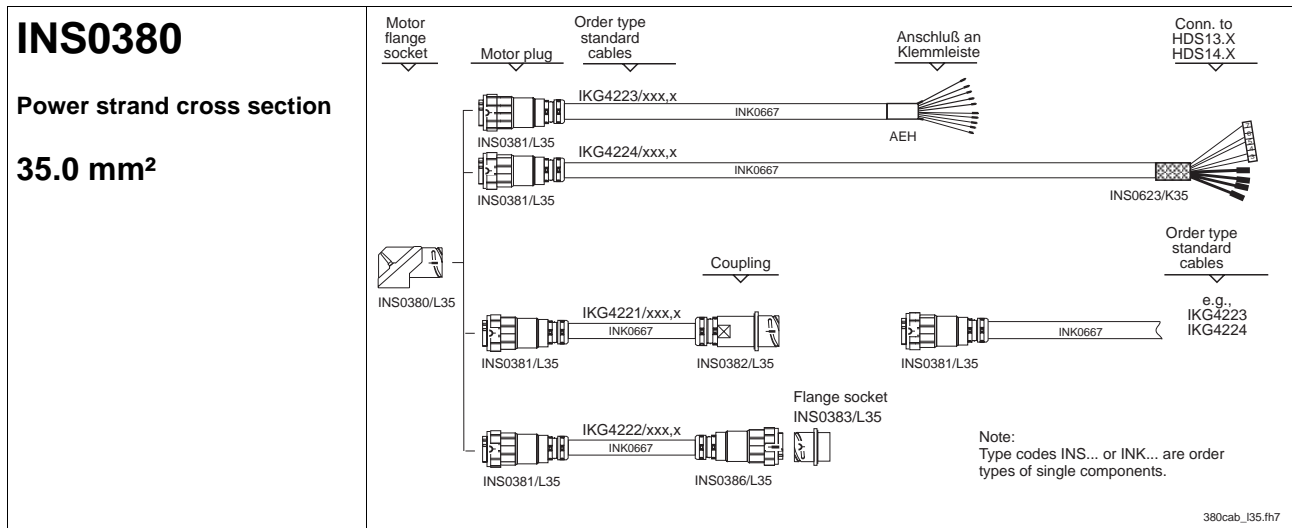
INS0380

Power strand cross section

35.0 mm²

Motor flange socket

Motor plug

Order type standard cables

Anschluß an Klemmleiste

Conn. to HDS13.X HDS14.X

IKG4223/xxx,x

INK0667

INS0381/L35

AEH

IKG4224/xxx,x

INK0667

INS0381/L35

INS0623/K35

Order type standard cables

INS0380/L35

Coupling

IKG4221/xxx,x

INK0667

INS0381/L35

INS0382/L35

e.g., IKG4223 IKG4224

INK0667

INS0381/L35

Flange socket INS0383/L35

IKG4222/xxx,x

INK0667

INS0381/L35

INS0386/L35

Note:
Type codes INS... or INK... are order types of single components.

380cab_l35.fh7